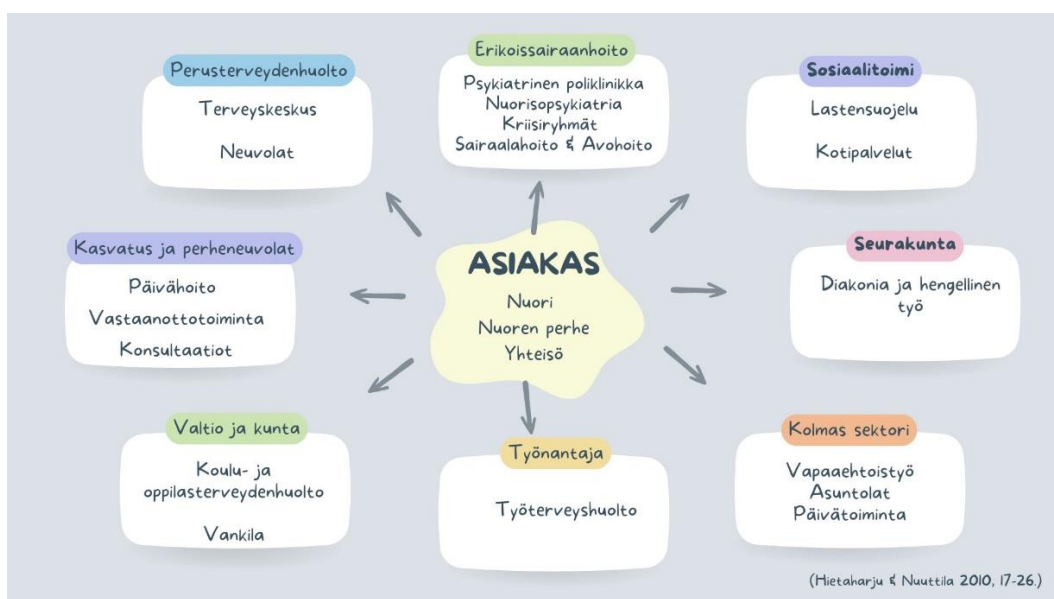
Perusterveydenhuolto

Terveyskeskus

Neuvolat

Erikoissairaanhoito

Psykiatrinen poliklinikka
Nuorisopsykiatria
Kriisiryhmät
Sairaalahoito & Avohoito

Sosiaalitoimi

Lastensuojelu

Kotipalvelut

Kasvatus ja perheneuvolat

Päivähoito

Vastaanottotoiminta

Konsultaatiot

ASIAKAS

Nuori
Nuoren perhe
Yhteisö

Seurakunta

Diakonia ja hengellinen työ

Valtio ja kunta

Koulu- ja oppilasterveydenhuolto

Vankila

Työnantaja

Työterveyshuolto

Kolmas sektori

Vapaaehtoistyö
Asuntolat
Päivätoiminta

(Hietaharju & Nuuttila 2010, 17-26.)